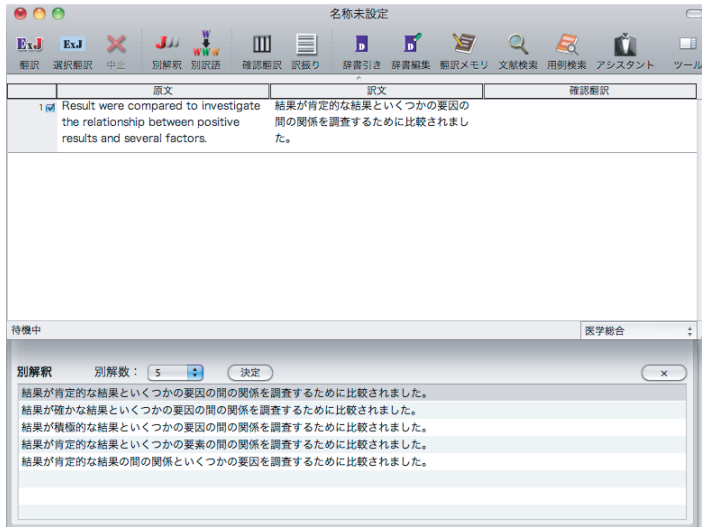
名称未設定

翻訳 選択翻訳 中止 別解釈 別訳語 確認翻訳 訳振り 辞書引き 辞書編集 翻訳メモリ 文献検索 用例検索 アシスタント ツール

| | 原文 | 訳文 | 確認翻訳 |
|---|---|---|---|
| 1 | Result were compared to investigate the relationship between positive results and several factors. | 結果が肯定的な結果といくつかの要因の間の関係を調査するために比較されました。 | |

待機中

医学総合

別解釈 別解数： 5 決定

×

結果が肯定的な結果といくつかの要因の間の関係を調査するために比較されました。
結果が確かな結果といくつかの要因の間の関係を調査するために比較されました。
結果が積極的な結果といくつかの要因の間の関係を調査するために比較されました。
結果が肯定的な結果といくつかの要素の間の関係を調査するために比較されました。
結果が肯定的な結果の間の関係といくつかの要因を調査するために比較されました。